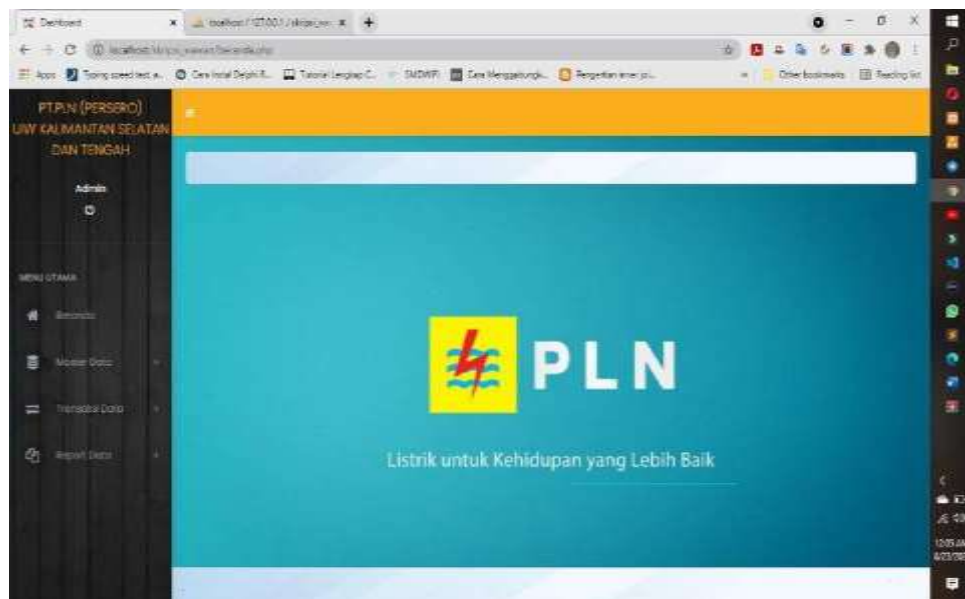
Dashboard

localhost / 127.0.0.1 / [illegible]

localhost/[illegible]/beranda.php

Apps

Typing speed test a...

Cara Install Delphi 7...

Tutorial Lengkap C...

SMDWP

Cara Menggabungk...

Pengertian inner joi...

Other bookmarks

Reading list

PT.PLN (PERSERO) UIW KALIMANTAN SELATAN DAN TENGAH

Admin

MENU UTAMA

Beranda

Master Data

Transaksi Data

Report Data

PLN

Listrik untuk Kehidupan yang Lebih Baik